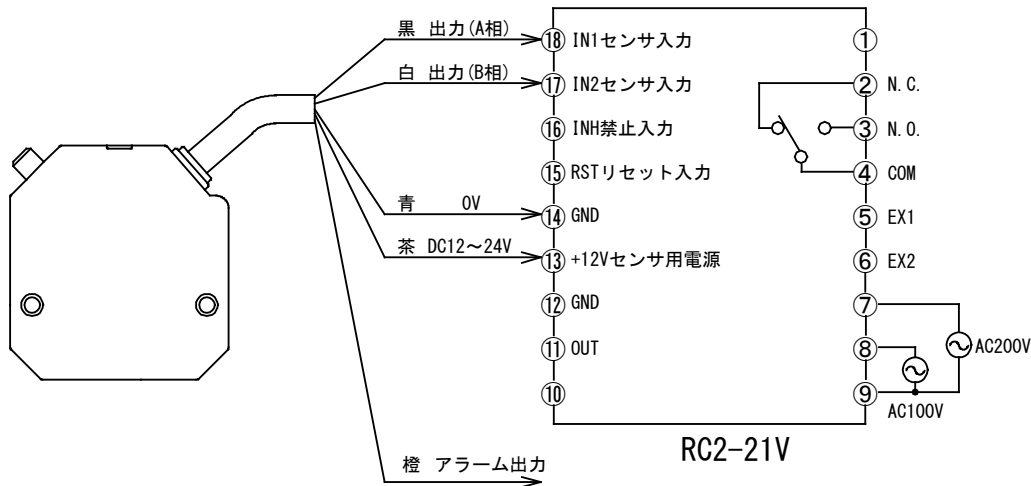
黒 出力(A相)
白 出力(B相)
青 0V
茶 DC12～24V
橙 アラーム出力

⑱ IN1センサ入力
⑰ IN2センサ入力
⑯ INH禁止入力
⑮ RSTリセット入力
⑭ GND
⑬ +12Vセンサ用電源
⑫ GND
⑪ OUT
⑩

①
② N.C.
③ N.O.
④ COM
⑤ EX1
⑥ EX2
⑦
⑧
⑨

AC200V
AC100V

RC2-21V